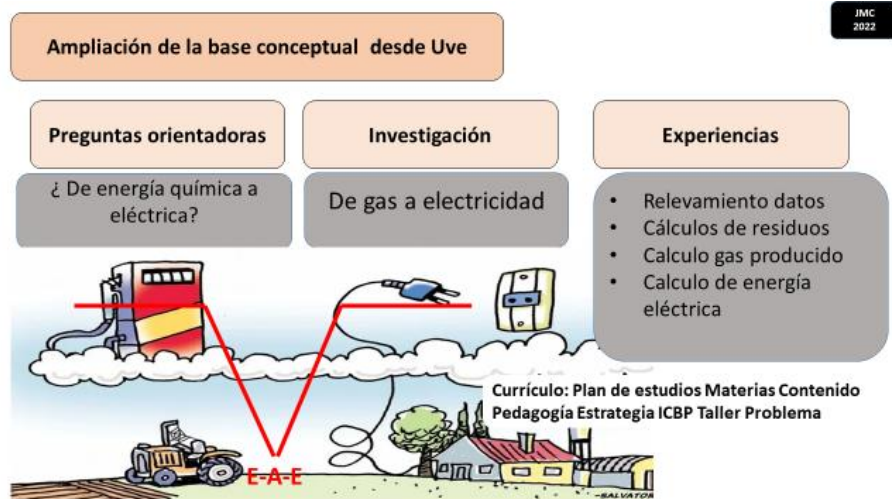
JMC 2022

Ampliación de la base conceptual desde Uve

Preguntas orientadoras

¿ De energía química a eléctrica?

Investigación

De gas a electricidad

Experiencias

- Relevamiento datos
- Cálculos de residuos
- Calculo gas producido
- Calculo de energía eléctrica

Currículo: Plan de estudios Materias Contenido
Pedagogía Estrategia ICBP Taller Problema

E-A-E

SALVATOR